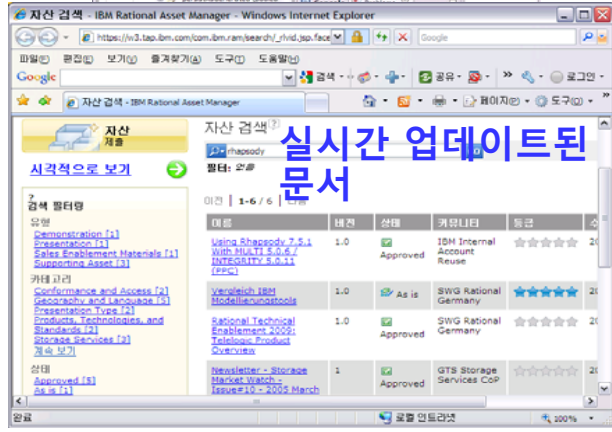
자산 검색 - IBM Rational Asset Manager - Windows Internet Explorer

https://w3.tap.ibm.com/com.ibm.ram/search/_rlvid.jsp.face

Google

파일(F) 편집(E) 보기(V) 즐겨찾기(A) 도구(T) 도움말(H)

Google

검색 · 공유 · 로그인 ·

자산 검색 - IBM Rational Asset Manager

페이지(P) · 도구(O) ·

자산
제출

시각적으로 보기

검색 필터링

유형
Demonstration [1]
Presentation [1]
Sales Enablement Materials [1]
Supporting Asset [3]

카테고리
Conformance and Access [2]
Geography and Language [5]
Presentation Type [2]
Products, Technologies, and Standards [2]
Storage Services [3]
계속 보기

상태
Approved [5]
As is [1]

자산 검색

rhapsody

필터: 없음

실시간 업데이트된 문서

이전 | 1-6 / 6 | 다음

| 이름 | 버전 | 상태 | 커뮤니티 | 등급 | |
|---|---|---|---|---|---|
| Using Rhapsody 7.5.1 With MULTI 5.0.6 / INTEGRITY 5.0.11 (PPC) | 1.0 | Approved | IBM Internal Account Reuse | | 20 |
| Vergleich IBM Modellierungstools | 1.0 | As is | SWG Rational Germany | | 20 |
| Rational Technical Enablement 2009: Telelogic Product Overview | 1.0 | Approved | SWG Rational Germany | | 20 |
| Newsletter - Storage Market Watch - Issue#10 - 2005 March | 1 | Approved | GTS Storage Services CoP | | 20 |

완료

로컬 인트라넷

100%